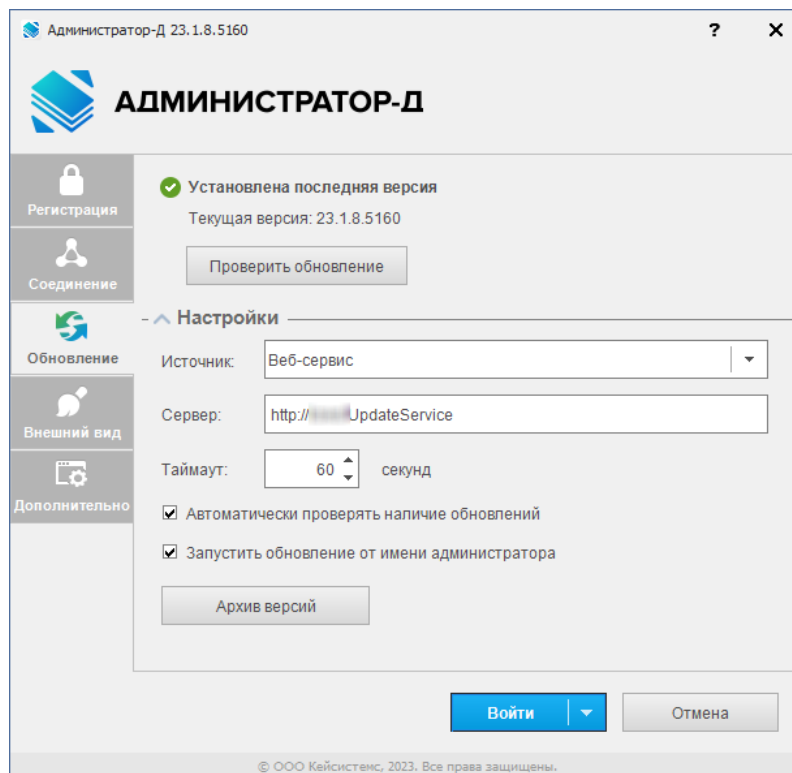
Администратор-Д 23.1.8.5160

?

АДМИНИСТРАТОР-Д

Регистрация

Соединение

Обновление

Внешний вид

Дополнительно

Установлена последняя версия

Текущая версия: 23.1.8.5160

Проверить обновление

Настройки

Источник: Веб-сервис

Сервер: http://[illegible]UpdateService

Таймаут: 60 секунд

Автоматически проверять наличие обновлений

Запустить обновление от имени администратора

Архив версий

Войти

Отмена

© ООО Кейсистемс, 2023. Все права защищены.